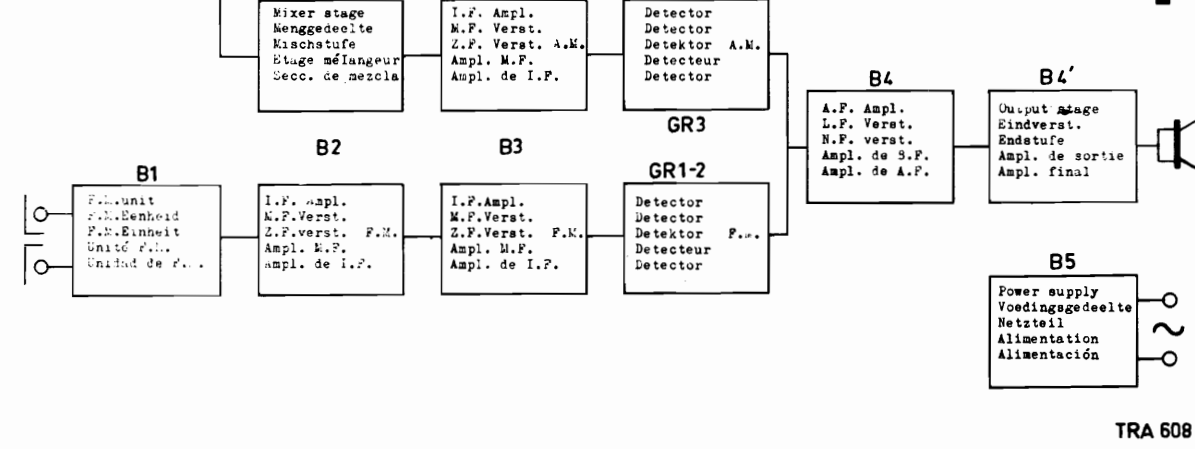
Mixer stage
Menggedeelte
Mischstufe
Etage mélangeur
Secc. de mezcla

I.F. Ampl.
M.F. Verst.
Z.F. Verst. A.M.
Ampl. M.F.
Ampl. de I.F.

Detector
Detector
Detektor A.M.
Detecteur
Detector

GR3

B4
A.F. Ampl.
L.F. Verst.
N.F. verst.
Ampl. de B.F.
Ampl. de A.F.

B4'
Output stage
Eindverst.
Endstufe
Ampl. de sortie
Ampl. final

B1
F.M.unit
F.M.Eenheid
F.M.Einheit
Unité F.M.
Unidad de F.M.

B2
I.F. Ampl.
M.F.Verst.
Z.F.verst. F.M.
Ampl. M.F.
Ampl. de I.F.

B3
I.F.Ampl.
M.F.Verst.
Z.F.Verst. F.M.
Ampl. M.F.
Ampl. de I.F.

GR1-2
Detector
Detector
Detektor F.M.
Detecteur
Detector

B5
Power supply
Voedingsgedeelte
Netzteil
Alimentation
Alimentación

TRA 608